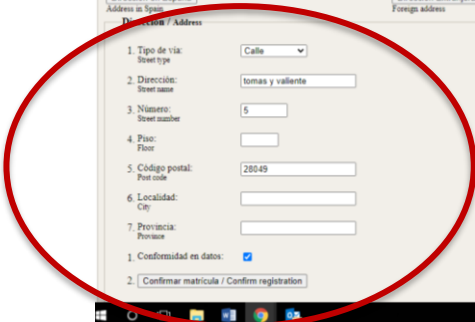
Address in Spain

Foreign address

Dirección / Address

1. Tipo de vía:
Street type
Calle

2. Dirección:
Street name
tomas y valiente

3. Número:
Street number
5

4. Piso:
Floor

5. Código postal:
Post code
28049

6. Localidad:
City

7. Provincia:
Province

1. Conformidad en datos:

2. Confirmar matrícula / Confirm registration